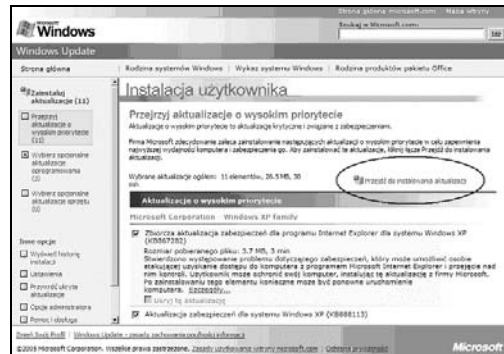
Strona główna microsoft.com | Mapa witryny

Microsoft Windows

Szukaj w Microsoft.com: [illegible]

Windows Update

Strona główna | Rodzina systemów Windows | Wykaz systemu Windows | Rodzina produktów pakietu Office

Zainstaluj aktualizacje (11)

Przejrzyj aktualizacje o wysokim priorytecie (11)

Wybierz opcjonalne aktualizacje oprogramowania (3)

Wybierz opcjonalne aktualizacje sprzętu (0)

Inne opcje

Wyświetl historię instalacji

Ustawienia

Przywróć ukryte aktualizacje

Opcje administratora

Pomoc i obsługa

Instalacja użytkownika

Przejrzyj aktualizacje o wysokim priorytecie

Aktualizacje o wysokim priorytecie to aktualizacje krytyczne i związane z zabezpieczeniami.

Firma Microsoft zdecydowanie zaleca zainstalowanie następujących aktualizacji o wysokim priorytecie w celu zapewnienia najwyższej wydajności komputera i zabezpieczenia go. Aby zainstalować te aktualizacje, kliknij łącze Przejdź do instalowania aktualizacji.

Wybrane aktualizacje ogółem: 11 elementów, 26.5 MB, 30 min

Przejdź do instalowania aktualizacji

Aktualizacje o wysokim priorytecie

Microsoft Corporation - Windows XP family

Zbiorcza aktualizacja zabezpieczeń dla programu Internet Explorer dla systemu Windows XP (KB867282)

Rozmiar pobieranego pliku: 3.7 MB, 3 min

Stwierdzono występowanie problemu dotyczącego zabezpieczeń, który może umożliwić osobie atakującej uzyskanie dostępu do komputera z programem Microsoft Internet Explorer i przejęcie nad nim kontroli. Użytkownik może ochronić swój komputer, instalując tę aktualizację z firmy Microsoft. Po zainstalowaniu tego elementu konieczne może być ponowne uruchomienie komputera. Szczegóły...

Ukryj tę aktualizację

Aktualizacja zabezpieczeń dla systemu Windows XP (KB888113)

Zapoznaj się z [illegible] | Windows Update - zasady zachowania poufności informacji

©2005 Microsoft Corporation. Wszelkie prawa zastrzeżone. Zasady użytkowania witryny microsoft.com | Ochrona prywatności

Microsoft